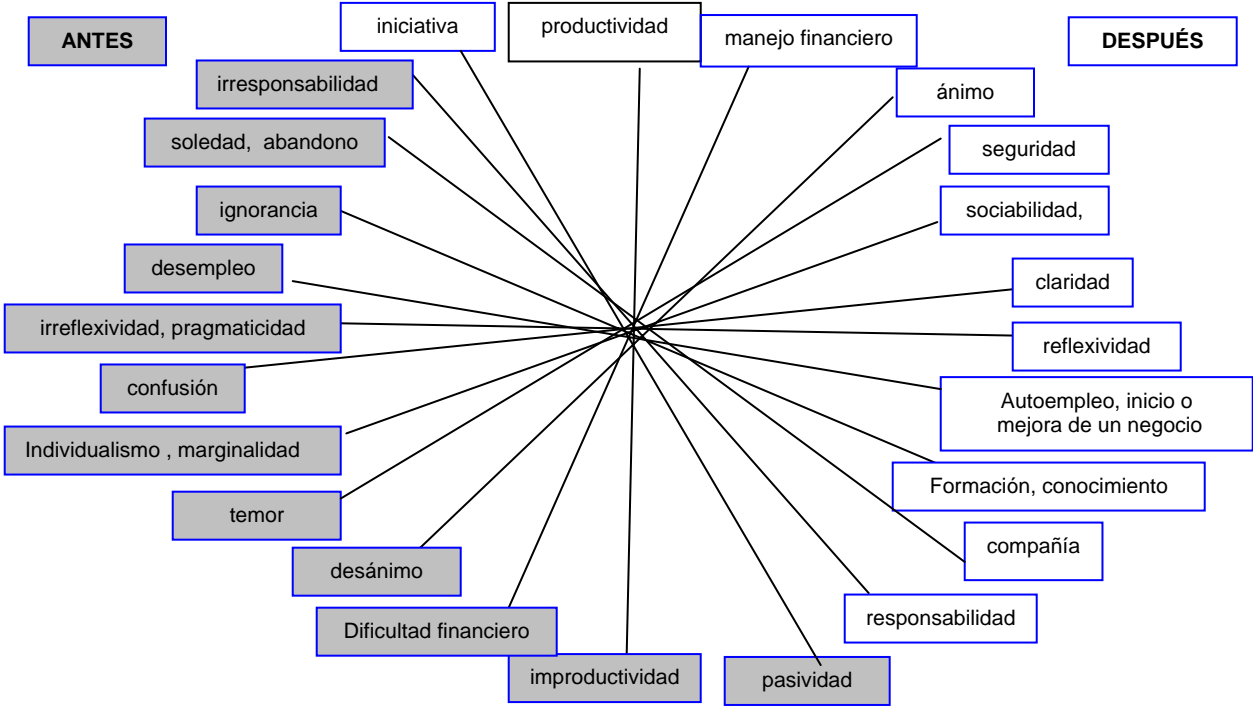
ANTES

iniciativa

productividad

manejo financiero

DESPUÉS

irresponsabilidad

ánimo

soledad, abandono

seguridad

ignorancia

sociabilidad,

desempleo

claridad

irreflexividad, pragmaticidad

reflexividad

confusión

Autoempleo, inicio o mejora de un negocio

Individualismo , marginalidad

Formación, conocimiento

temor

compañía

desánimo

responsabilidad

Dificultad financiero

improductividad

pasividad